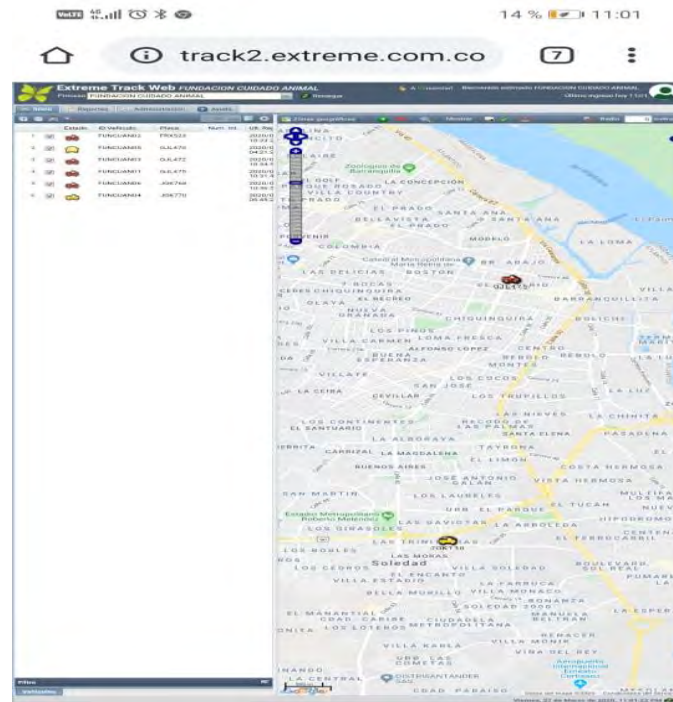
VoLTE 4G 14 % 11:01

track2.extreme.com.co 7

Extreme Track Web FUNDACION CUIDADO ANIMAL

Empresa FUNDACION CUIDADO ANIMAL

Bienvenido estimado FUNDACION CUIDADO ANIMAL

Último ingreso hoy 11:01

Mi Flota Reportes Administración Ayuda

| | Estado | ID Vehículo | Placa | Num. Int. | Ult. Rep. |
|---|---|---|---|---|---|
| 1 | | FUNCUANI01 | FRK533 | | 2020/0 |
| 2 | | FUNCUANI05 | GJL470 | | 2020/0 |
| 3 | | FUNCUANI03 | GJL472 | | 2020/0 |
| 4 | | FUNCUANI11 | GJL475 | | 2020/0 |
| 5 | | FUNCUANI06 | JOI768 | | 2020/0 |
| 6 | | FUNCUANI04 | JOI770 | | 2020/0 |

Filtro

Zonas geográficas Mostrar Radio

Zoológico de Barranquilla

EL GOLF

PARQUE ROSADO

LA CONCEPCIÓN

VILLA COUNTRY

EL PRADO

SANTA ANA

BELLAVISTA

EL PRADO

MODELO

LA LOMA

COLOMBIA

Catedral Metropolitana María Reina de...

ARAJO

LAS DELICIAS

BOSTON

CHIQUINQUIRÁ

EL RECREO

BARRANQUILLITA

OLAYA

NUEVA GRANADA

CHIQUINQUIRÁ

LOS PINOS

LOMA FRESCA

VILLA CARMEN

ALFONSO LÓPEZ

CENTRO

BUENA ESPERANZA

REBOLO

MONTES

VILLATE

LOS COCOS

SAN JOSÉ

LA CEIBA

SEVILLAR

LOS TRUPILLOS

LAS NIEVES

LA CHINITA

LOS CONTINENTES

RECREO DE LAS PALMAS

EL SANTUARIO

SANTA ELENA

PASADENA

LA ALBORAYA

TAYRONA

CARRIZAL

LA MAGDALENA

EL LIMÓN

BUENOS AIRES

COSTA HERMOSA

JOSÉ ANTONIO GALÁN

VISTA HERMOSA

SAN MARTÍN

LOS LAURELES

MULTIFAMILIARES LOS MANGOS

URB. EL PARQUE

EL TUCÁN

Estadio Metropolitano Roberto Meléndez

LAS GAVIOTAS

LA ARBOLEDA

HIPÓDROMO

LOS GIRASOLES

LAS TRINITARIAS

LAS MORAS

LOS ROBLES

Soledad

VILLA SOLEDAD

LOS CEDROS

EL ENCANTO

VILLA ESTADIO

LA FARRUCA

BELLA MURILLO

VILLA MÓNACO

BONANZA

SOLEDAD 2000

EL MANANTIAL

CIUDAD CARIBE

CIUDADELA METROPOLITANA

MANUELA BELTRÁN

LOS LOTEROS

RENACER

VILLA MONTE

VILLA KATYA

VIÑA DEL REY

URB. LAS CÁMARAS

Aeropuerto Internacional Ernesto Cortissoz

LA CENTRAL

DISTRIMANTANDER

CIUDAD PARAÍSO

Viernes, 27 de Marzo de 2020, 11:01:22 PM